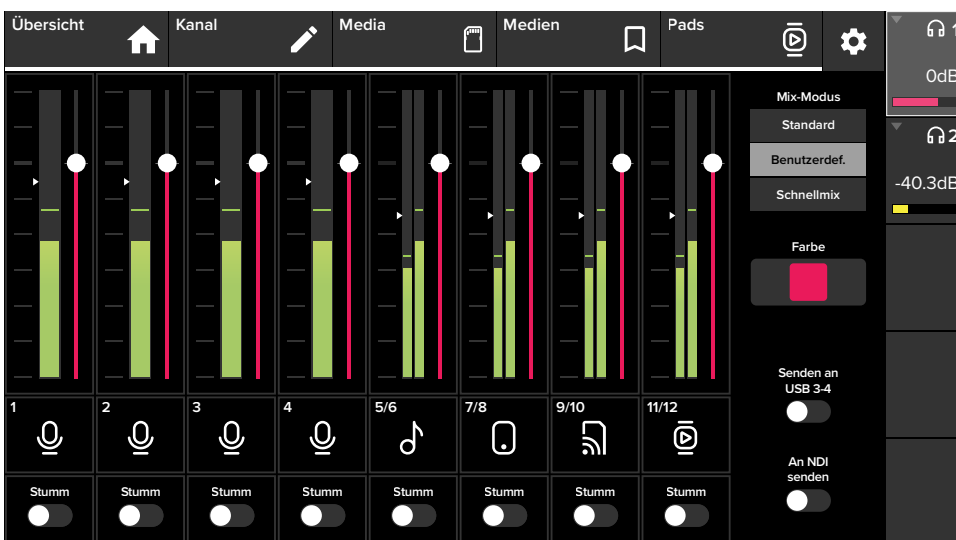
Übersicht
Kanal
Media
Medien
Pads

Mix-Modus
Standard
Benutzerdef.
Schnellmix

Farbe

Senden an USB 3-4

An NDI senden

1
2
3
4
5/6
7/8
9/10
11/12

Stumm
Stumm
Stumm
Stumm
Stumm
Stumm
Stumm
Stumm

0dB
-40.3dB